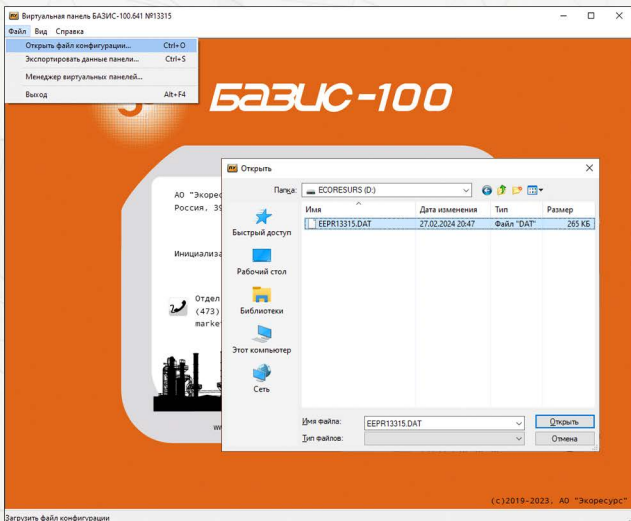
Виртуальная панель БАЗИС-100.641 №13315

Файл Вид Справка

Открыть файл конфигурации... Ctrl+O
Экспортировать данные панели... Ctrl+S
Менеджер виртуальных панелей...
Выход Alt+F4

БАЗИС-100

АО "Экорес
Россия, 39

Инициализ

Отдел
(473)
market

ww

Открыть

Папка: ECORESURS (D:)

Быстрый доступ
Рабочий стол
Библиотеки
Этот компьютер
Сеть

| Имя | Дата изменения | Тип | Размер |
|---|---|---|---|
| EEPR13315.DAT | 27.02.2024 20:47 | Файл "DAT" | 265 КБ |

Имя файла: EEPR13315.DAT
Тип файлов:
Открыть
Отмена

(с)2019-2023, АО "Экоресурс"

Загрузить файл конфигурации